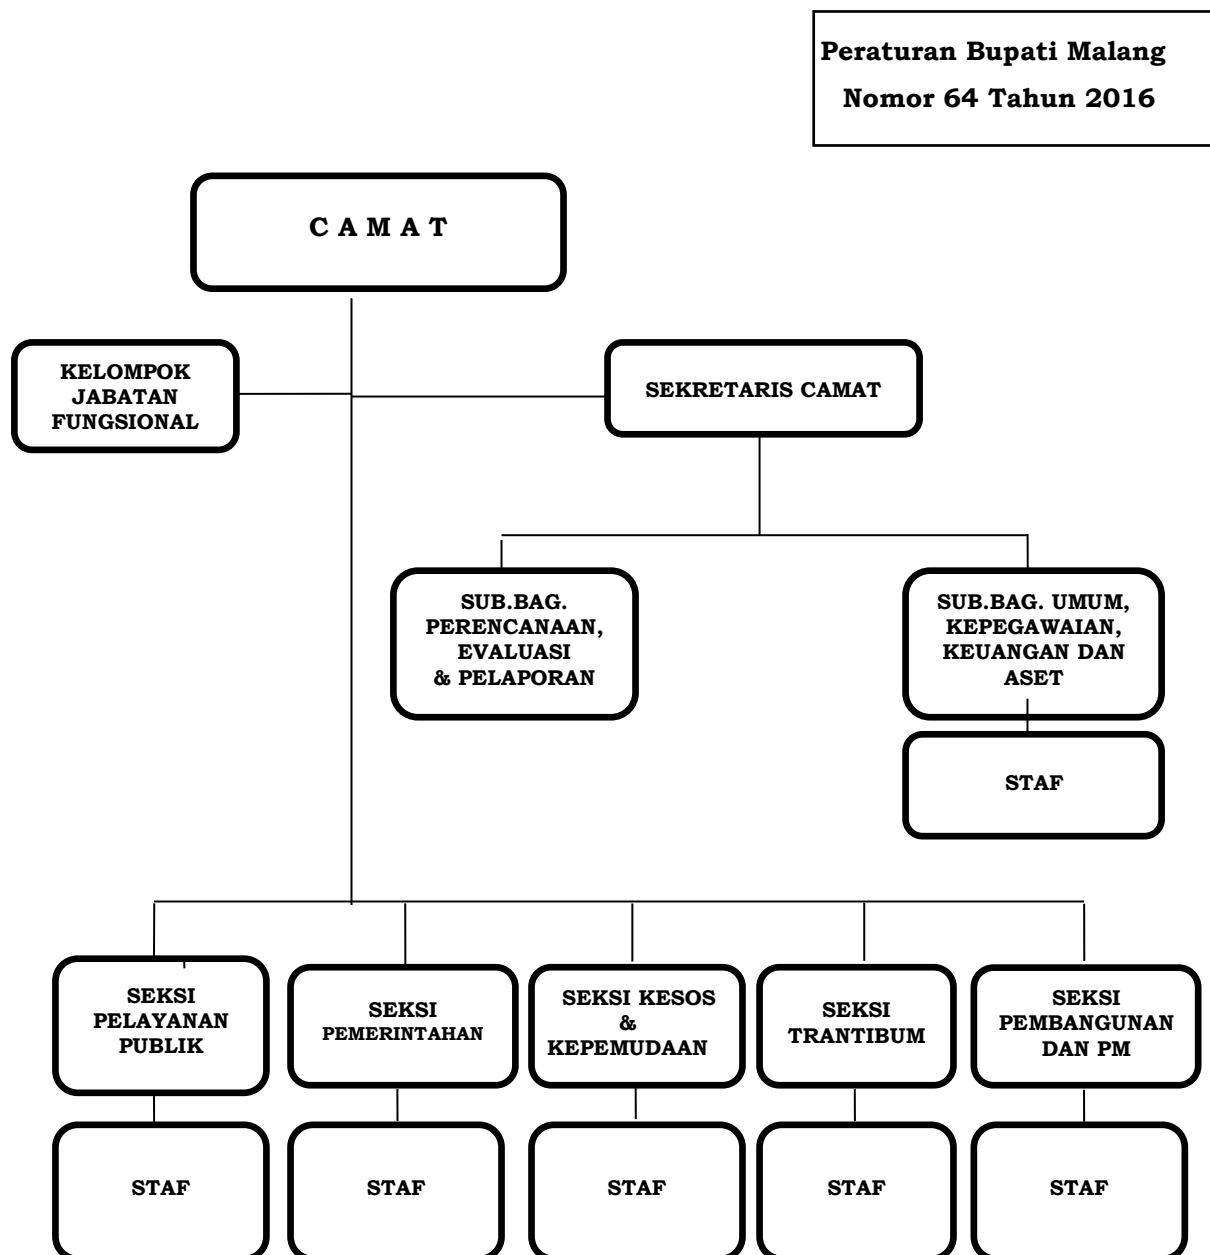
Peraturan Bupati Malang
Nomor 64 Tahun 2016

C A M A T

KELOMPOK JABATAN FUNGSIONAL

SEKRETARIS CAMAT

SUB.BAG. PERENCANAAN, EVALUASI & PELAPORAN

SUB.BAG. UMUM, KEPEGAWAIAN, KEUANGAN DAN ASET

STAF

SEKSI PELAYANAN PUBLIK

SEKSI PEMERINTAHAN

SEKSI KESOS & KEPEMUDAAN

SEKSI TRANTIBUM

SEKSI PEMBANGUNAN DAN PM

STAF

STAF

STAF

STAF

STAF